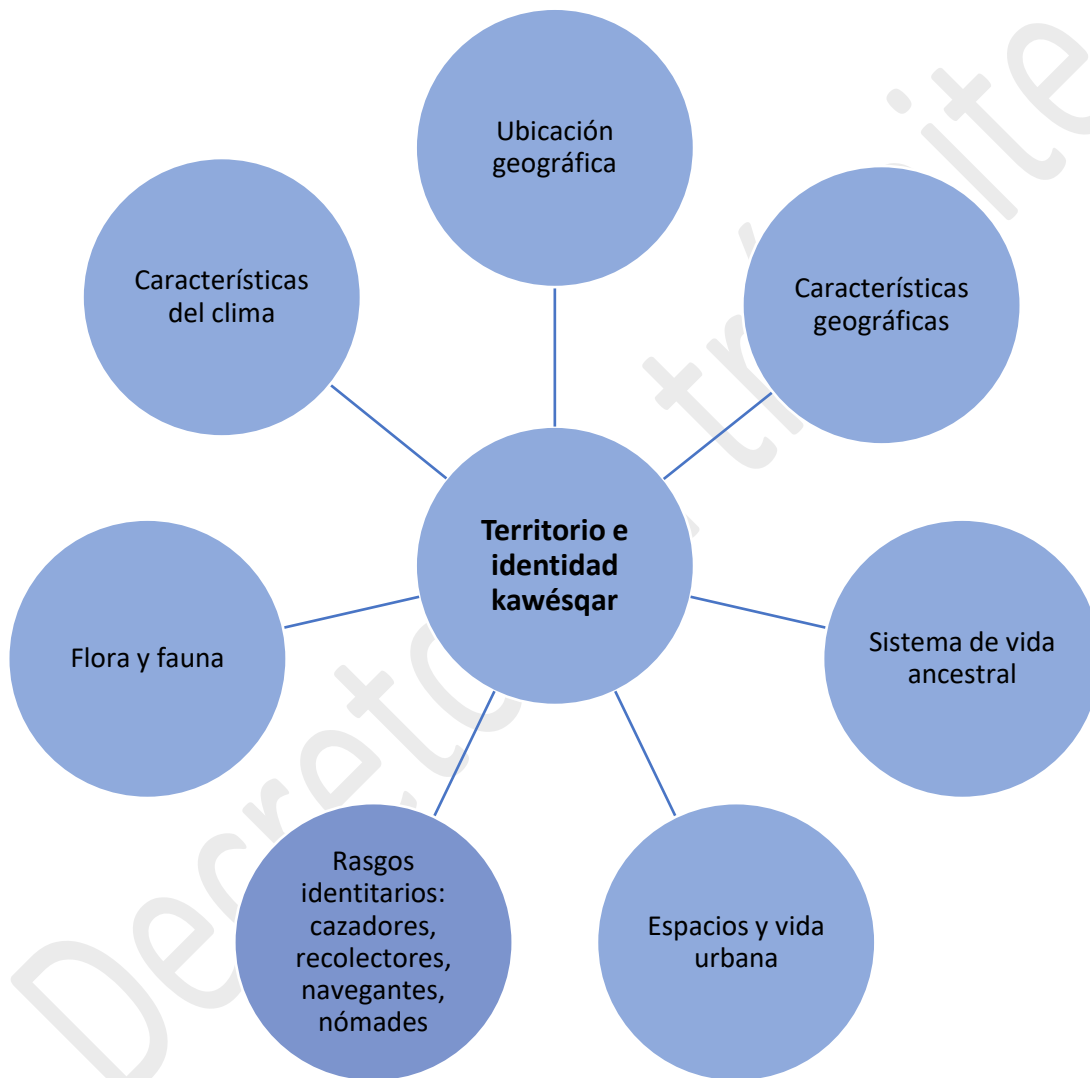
Ubicación geográfica

Características del clima

Características geográficas

**Territorio e identidad kawésqar**

Flora y fauna

Sistema de vida ancestral

Rasgos identitarios: cazadores, recolectores, navegantes, nómades

Espacios y vida urbana

Decreto en trámite